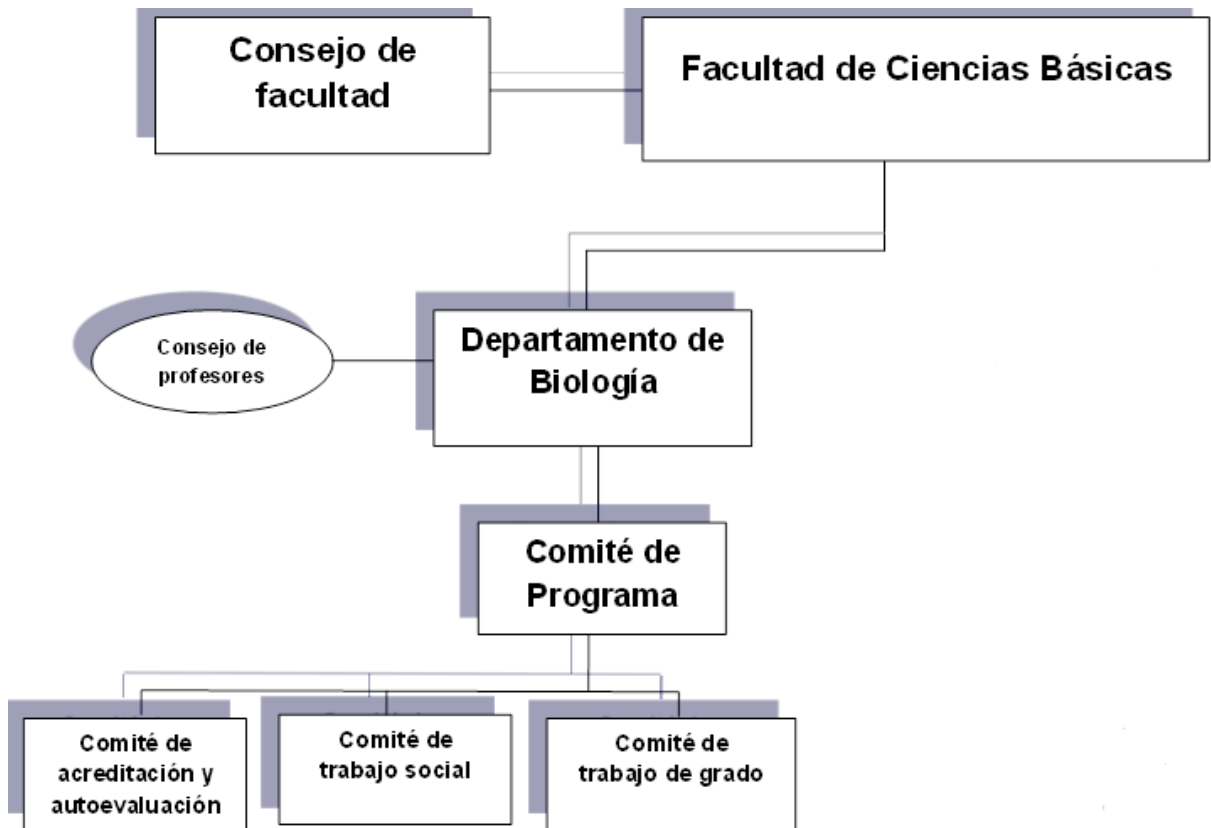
Consejo de facultad

Facultad de Ciencias Básicas

Consejo de profesores

Departamento de Biología

Comité de Programa

Comité de acreditación y autoevaluación

Comité de trabajo social

Comité de trabajo de grado